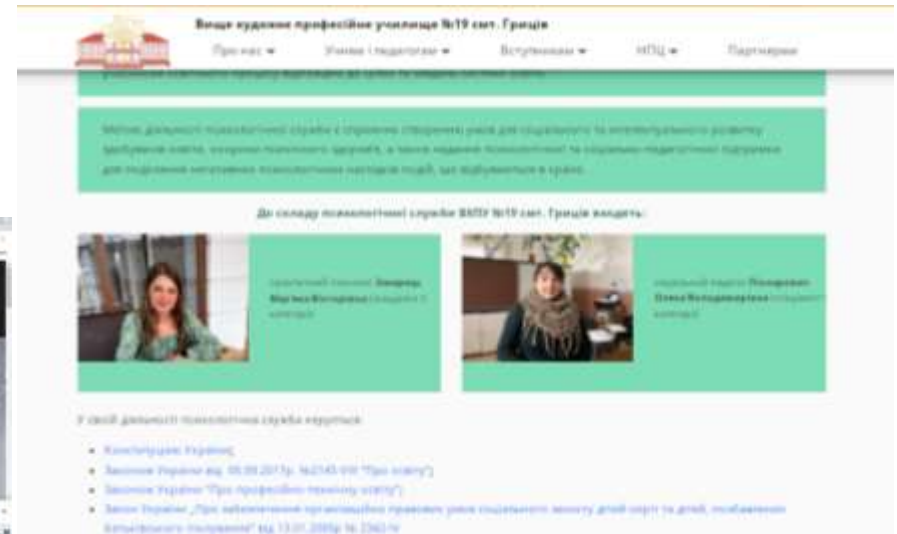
Вище художнє професійне училище №19 смт. Гриців

Про нас ▾ Учням і педагогам ▾ Вступникам ▾ НПЦ ▾ Партнери

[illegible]

Метою діяльності психологічної служби є сприяння створенню умов для соціального та інтелектуального розвитку здобувачів освіти, охорони психічного здоров'я, а також надання психологічної та соціально-педагогічної підтримки для подолання негативних психологічних наслідків подій, що відбуваються в країні.

До складу психологічної служби ВХПУ №19 смт. Гриців входять:

практичний психолог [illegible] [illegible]

соціальний педагог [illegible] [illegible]

У своїй діяльності психологічна служба керується:

- Конституцією України;
- Законом України від 05.09.2017р. №2145-VIII "Про освіту";
- Законом України "Про професійно-технічну освіту";
- Закон України „Про забезпечення організаційно-правових умов соціального захисту дітей-сиріт та дітей, позбавлених батьківського піклування" від 13.01.2005р № 2342-IV